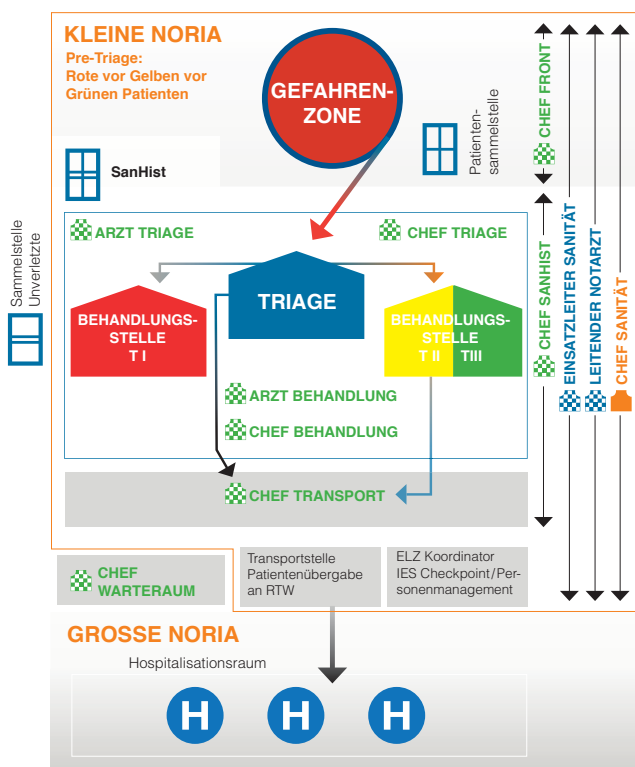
KLEINE NORIA

Pre-Triage:
Rote vor Gelben vor
Grünen Patienten

GEFAHREN-
ZONE

Patienten-
sammelstelle

CHEF FRONT

SanHist

Sammelstelle
Unverletzte

ARZT TRIAGE

CHEF TRIAGE

TRIAGE

BEHANDLUNGS-
STELLE
T I

BEHANDLUNGS-
STELLE
T II TIII

ARZT BEHANDLUNG

CHEF BEHANDLUNG

CHEF SANHIST

EINSATZLEITER SANITÄT

LEITENDER NOTARZT

CHEF SANITÄT

CHEF TRANSPORT

CHEF
WARTERAUM

Transportstelle
Patientenübergabe
an RTW

ELZ Koordinator
IES Checkpoint/Personenmanagement

GROSSE NORIA

Hospitalisationsraum

H H H